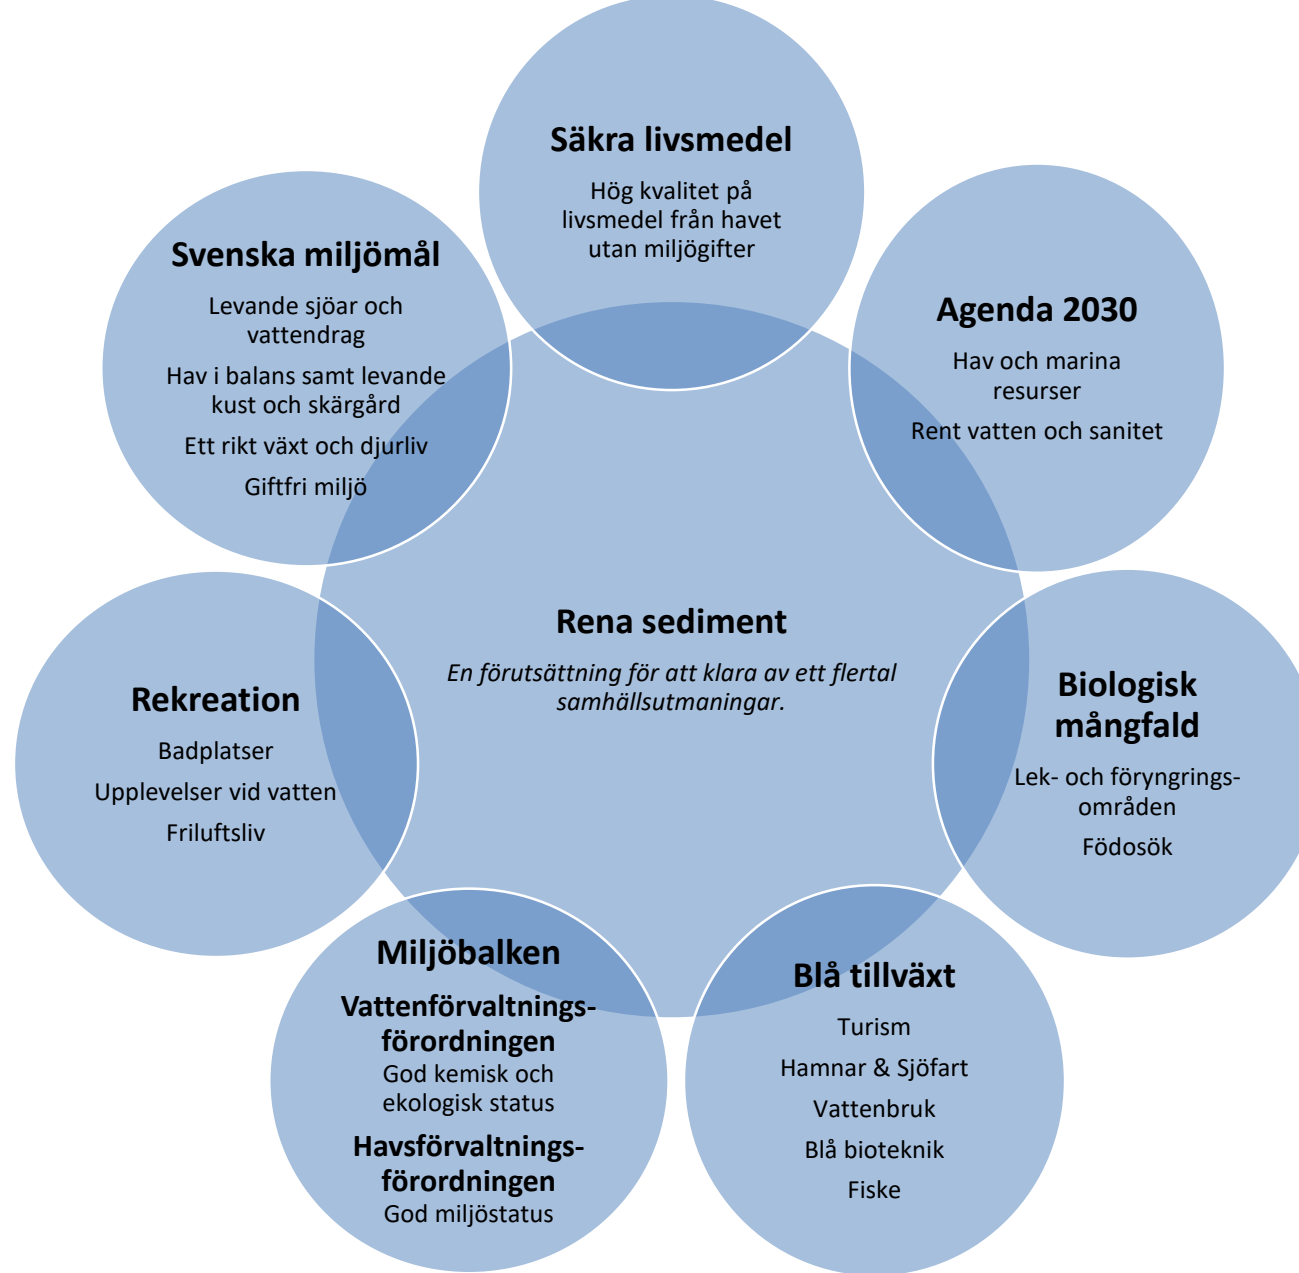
Säkra livsmedel

Hög kvalitet på livsmedel från havet utan miljögifter

Svenska miljömål

Levande sjöar och vattendrag

Hav i balans samt levande kust och skärgård

Ett rikt växt och djurliv

Giftfri miljö

Agenda 2030

Hav och marina resurser

Rent vatten och sanitet

Rena sediment

*En förutsättning för att klara av ett flertal samhällsutmaningar.*

Rekreation

Badplatser

Upplevelser vid vatten

Friluftsliv

Biologisk mångfald

Lek- och föryngrings-områden

Födosök

Miljöbalken

Vattenförvaltnings-förordningen

God kemisk och ekologisk status

Havsförvaltnings-förordningen

God miljöstatus

Blå tillväxt

Turism

Hamnar & Sjöfart

Vattenbruk

Blå bioteknik

Fiske